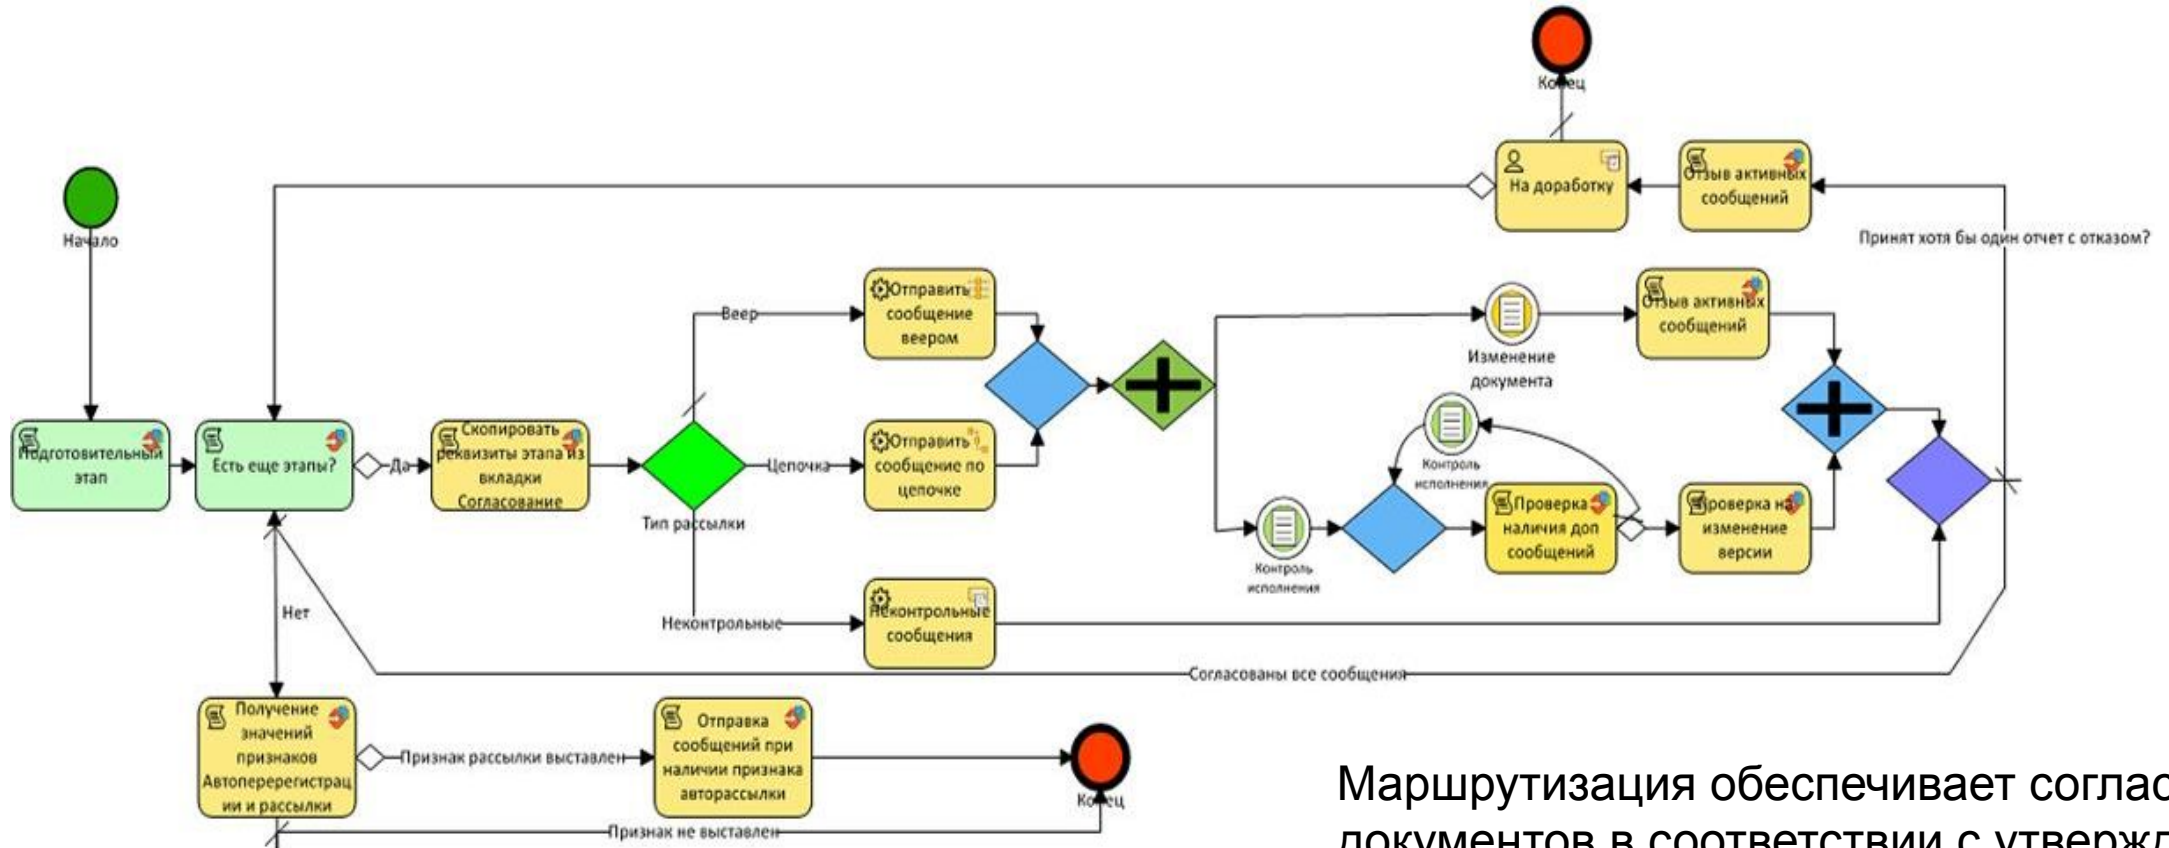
Конец

На доработку

Отзыв активных сообщений

Начало

Принят хотя бы один отчет с отказом?

Отправить сообщение веером

Веер

Отзыв активных сообщений

Изменение документа

Подготовительный этап

Есть еще этапы?

Да

Скопировать реквизиты этапа из вкладки Согласование

Цепочка

Отправить сообщение по цепочке

Контроль исполнения

Проверка наличия доп сообщений

Проверка на изменение версии

Тип рассылки

Контроль исполнения

Нет

Неконтрольные

Неконтрольные сообщения

Согласованы все сообщения

Получение значений признаков Автоперерегистрации и рассылки

Признак рассылки выставлен

Отправка сообщений при наличии признака авторассылки

Конец

Признак не выставлен

Маршрутизация обеспечивает соглас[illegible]
документов в соответствии с утвержд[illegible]